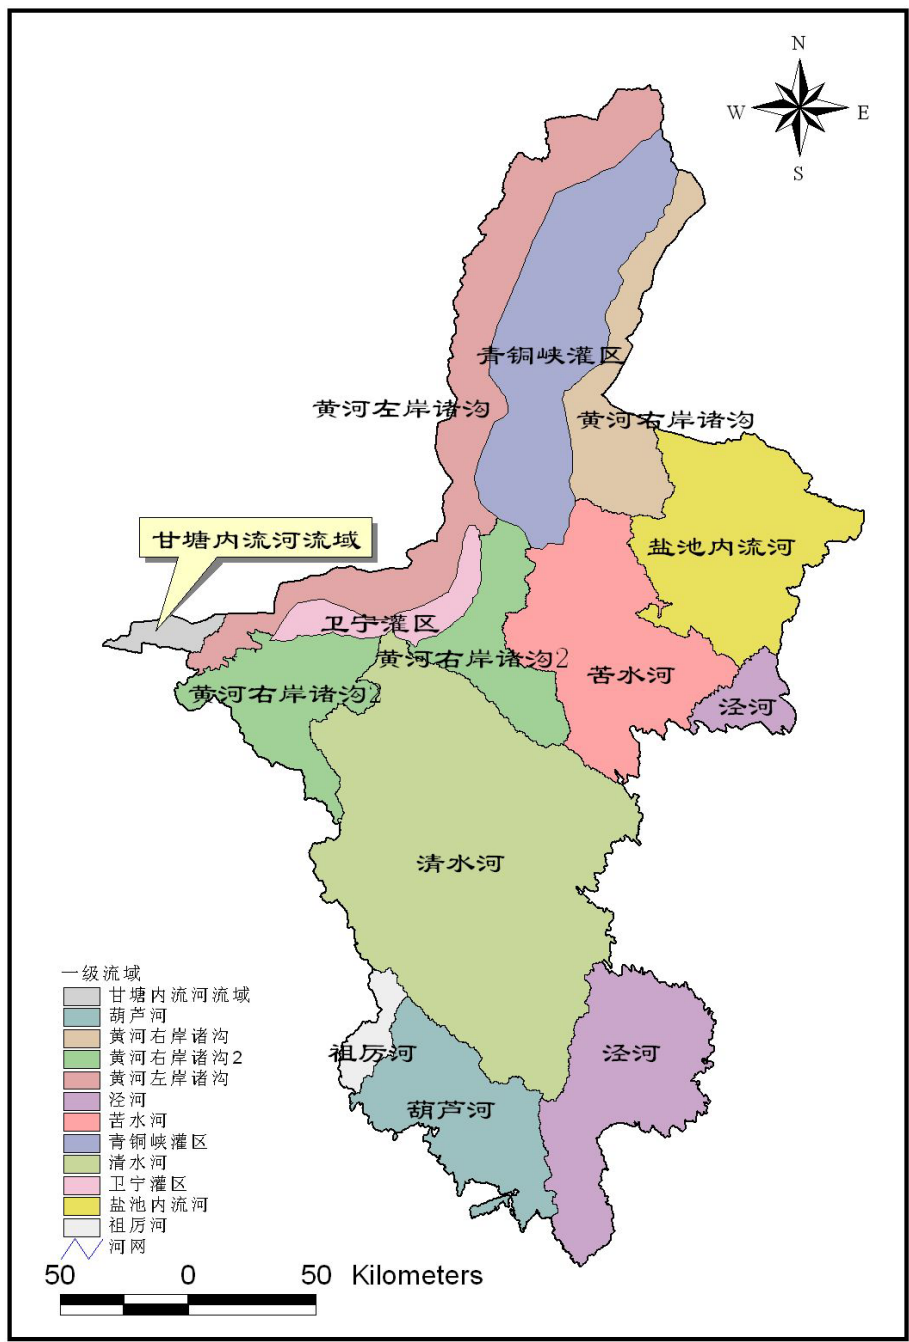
N
W
E
S

青铜峡灌区
黄河左岸诸沟
黄河右岸诸沟
甘塘内流河流域
盐池内流河
卫宁灌区
黄河右岸诸沟2
苦水河
黄河右岸诸沟2
泾河
清水河
祖厉河
泾河
葫芦河

一级流域
甘塘内流河流域
葫芦河
黄河右岸诸沟
黄河右岸诸沟2
黄河左岸诸沟
泾河
苦水河
青铜峡灌区
清水河
卫宁灌区
盐池内流河
祖厉河
河网

50 0 50 Kilometers